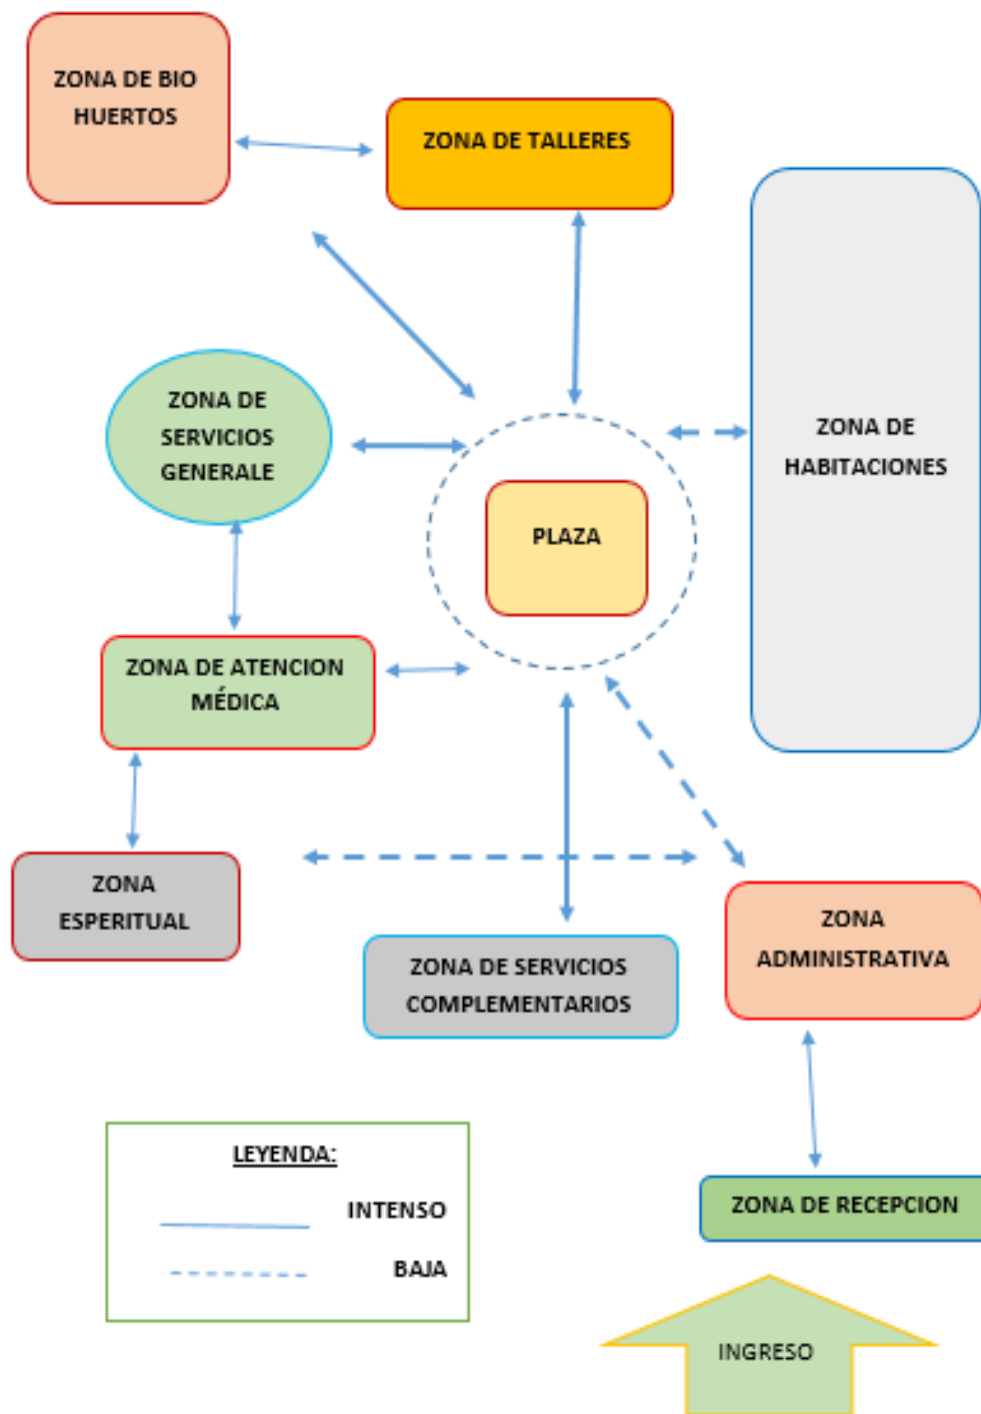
ZONA DE BIO HUERTOS

ZONA DE TALLERES

ZONA DE HABITACIONES

ZONA DE SERVICIOS GENERALE

PLAZA

ZONA DE ATENCION MÉDICA

ZONA ESPERITUAL

ZONA DE SERVICIOS COMPLEMENTARIOS

ZONA ADMINISTRATIVA

LEYENDA:

INTENSO

BAJA

ZONA DE RECEPCION

INGRESO